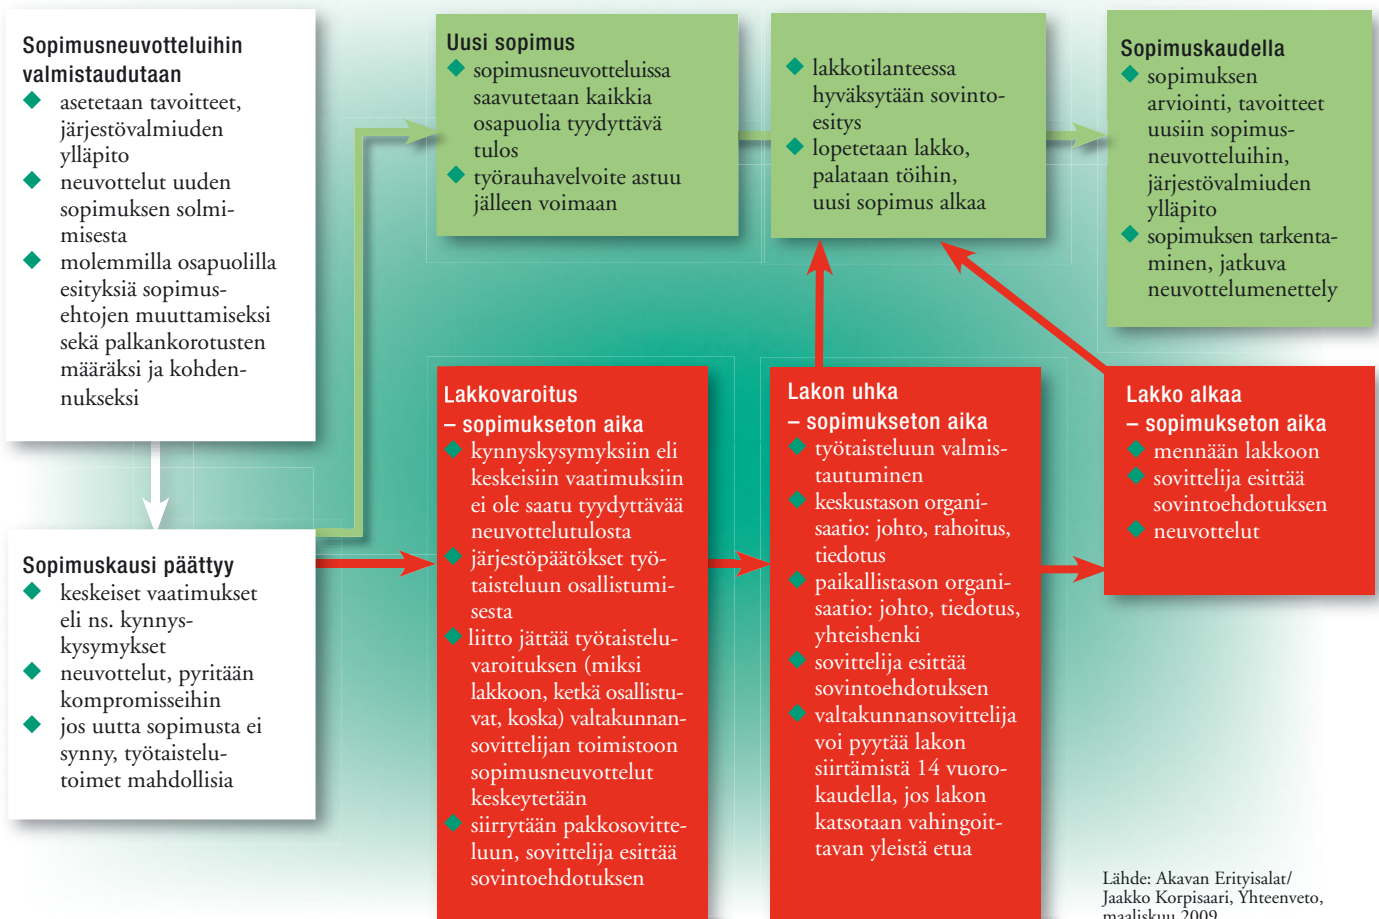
Sopimusneuvotteluihin valmistaudutaan
asetetaan tavoitteet, järjestövalmiuden ylläpito
neuvottelut uuden sopimuksen solmimisesta
molemmilla osapuolilla esityksiä sopimusehtojen muuttamiseksi sekä palkankorotusten määräksi ja kohdennukseksi

Sopimuskausi päättyy
keskeiset vaatimukset eli ns. kynnyskysymykset
neuvottelut, pyritään kompromisseihin
jos uutta sopimusta ei synny, työtaistelutoimet mahdollisia

Uusi sopimus
sopimusneuvotteluissa saavutetaan kaikkia osapuolia tyydyttävä tulos
työrauhavelvoite astuu jälleen voimaan

lakkotilanteessa hyväksytään sovintoesitys
lopetetaan lakko, palataan töihin, uusi sopimus alkaa

Sopimuskaudella
sopimuksen arviointi, tavoitteet uusiin sopimusneuvotteluihin, järjestövalmiuden ylläpito
sopimuksen tarkentaminen, jatkuva neuvottelumenettely

Lakkovaroitus
– sopimukseton aika
kynnyskysymyksiin eli keskeisiin vaatimuksiin ei ole saatu tyydyttävää neuvottelutulosta
järjestöpäätökset työtaisteluun osallistumisesta
liitto jättää työtaisteluvaroituksen (miksi lakkoon, ketkä osallistuvat, koska) valtakunnansovittelijan toimistoon sopimusneuvottelut keskeytetään
siirrytään pakkosovitteluun, sovittelija esittää sovintoehdotuksen

Lakon uhka
– sopimukseton aika
työtaisteluun valmistautuminen
keskustason organisaatio: johto, rahoitus, tiedotus
paikallistason organisaatio: johto, tiedotus, yhteishenki
sovittelija esittää sovintoehdotuksen
valtakunnansovittelija voi pyytää lakon siirtämistä 14 vuorokaudella, jos lakon katsotaan vahingoittavan yleistä etua

Lakko alkaa
– sopimukseton aika
mennään lakkoon
sovittelija esittää sovintoehdotuksen
neuvottelut

Lähde: Akavan Erityisalat/ Jaakko Korpisaari, Yhteenveto, maaliskuu 2009